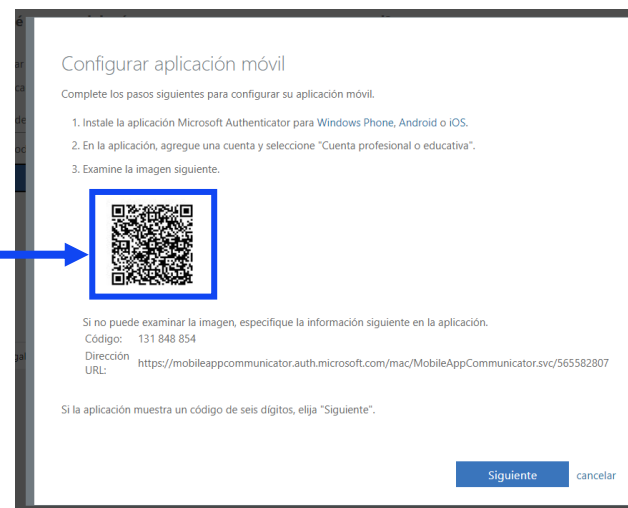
Configurar aplicación móvil

Complete los pasos siguientes para configurar su aplicación móvil.

1. Instale la aplicación Microsoft Authenticator para Windows Phone, Android o iOS.

2. En la aplicación, agregue una cuenta y seleccione "Cuenta profesional o educativa".

3. Examine la imagen siguiente.

Si no puede examinar la imagen, especifique la información siguiente en la aplicación.

Código: 131 848 854

Dirección URL: https://mobileappcommunicator.auth.microsoft.com/mac/MobileAppCommunicator.svc/565582807

Si la aplicación muestra un código de seis dígitos, elija "Siguiente".

Siguiente

cancelar